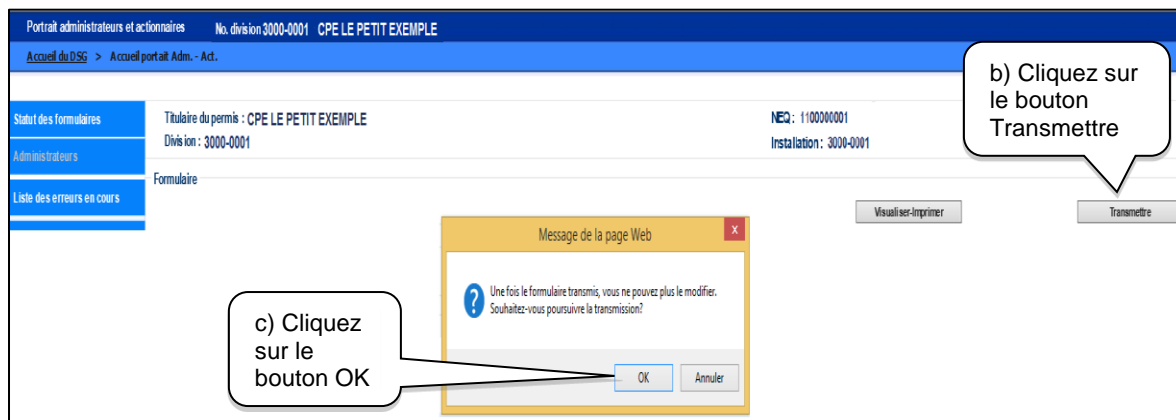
Portrait administrateurs et actionnaires No. division 3000-0001 CPE LE PETIT EXEMPLE

Accueil du DSG > Accueil portait Adm. - Act.

b) Cliquez sur le bouton Transmettre

Statut des formulaires

Administrateurs

Liste des erreurs en cours

Titulaire du permis : CPE LE PETIT EXEMPLE
Division : 3000-0001

NEQ : 1100000001
Installation : 3000-0001

Formulaire

Visualiser-Imprimer

Transmettre

Message de la page Web

x

Une fois le formulaire transmis, vous ne pouvez plus le modifier. Souhaitez-vous poursuivre la transmission?

c) Cliquez sur le bouton OK

OK

Annuler